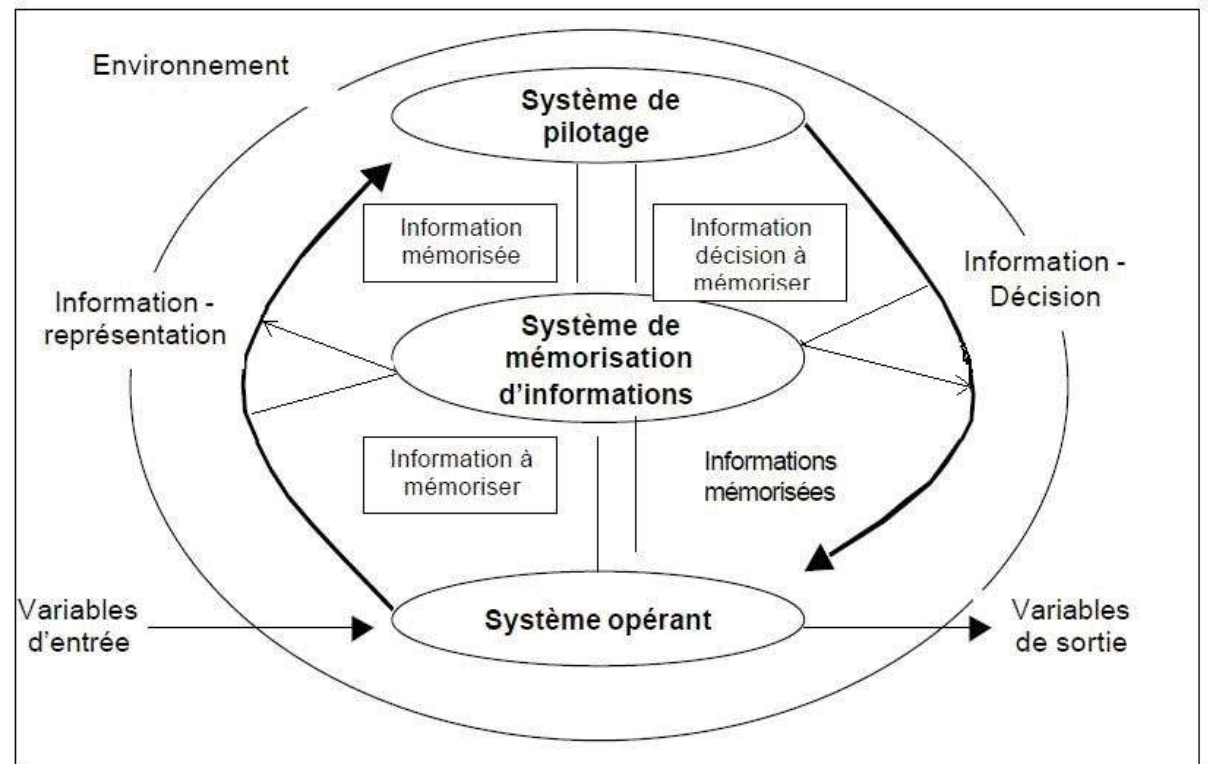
Environnement

Système de pilotage

Information mémorisée

Information décision à mémoriser

Information - représentation

Information - Décision

Système de mémorisation d'informations

Information à mémoriser

Informations mémorisées

Variables d'entrée

Système opérant

Variables de sortie